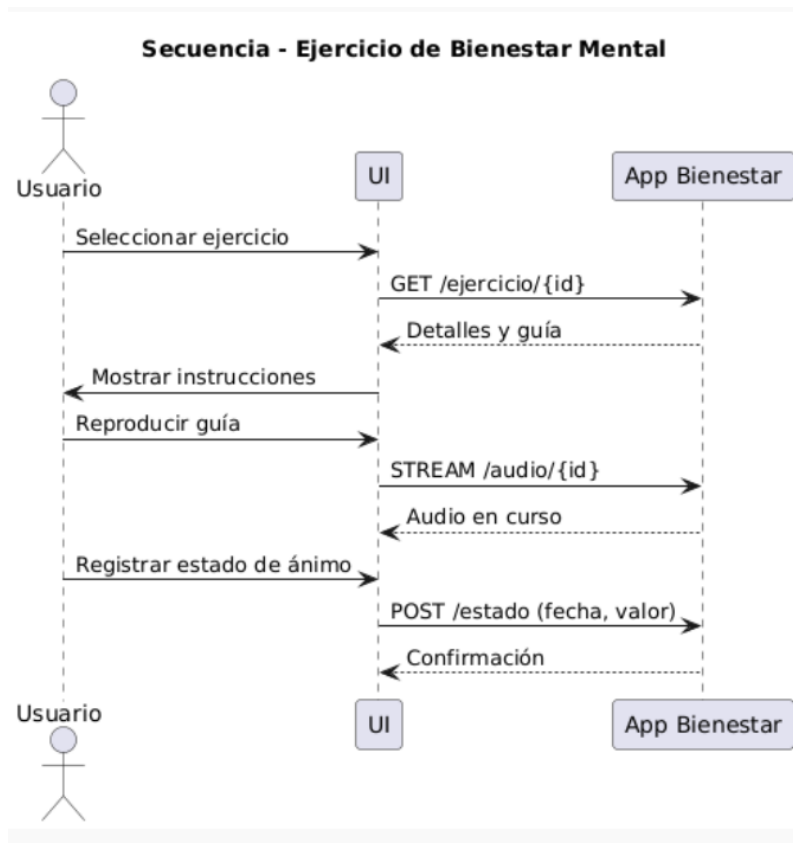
Secuencia - Ejercicio de Bienestar Mental

Usuario

UI

App Bienestar

Seleccionar ejercicio

GET /ejercicio/{id}

Detalles y guía

Mostrar instrucciones

Reproducir guía

STREAM /audio/{id}

Audio en curso

Registrar estado de ánimo

POST /estado (fecha, valor)

Confirmación

Usuario

UI

App Bienestar